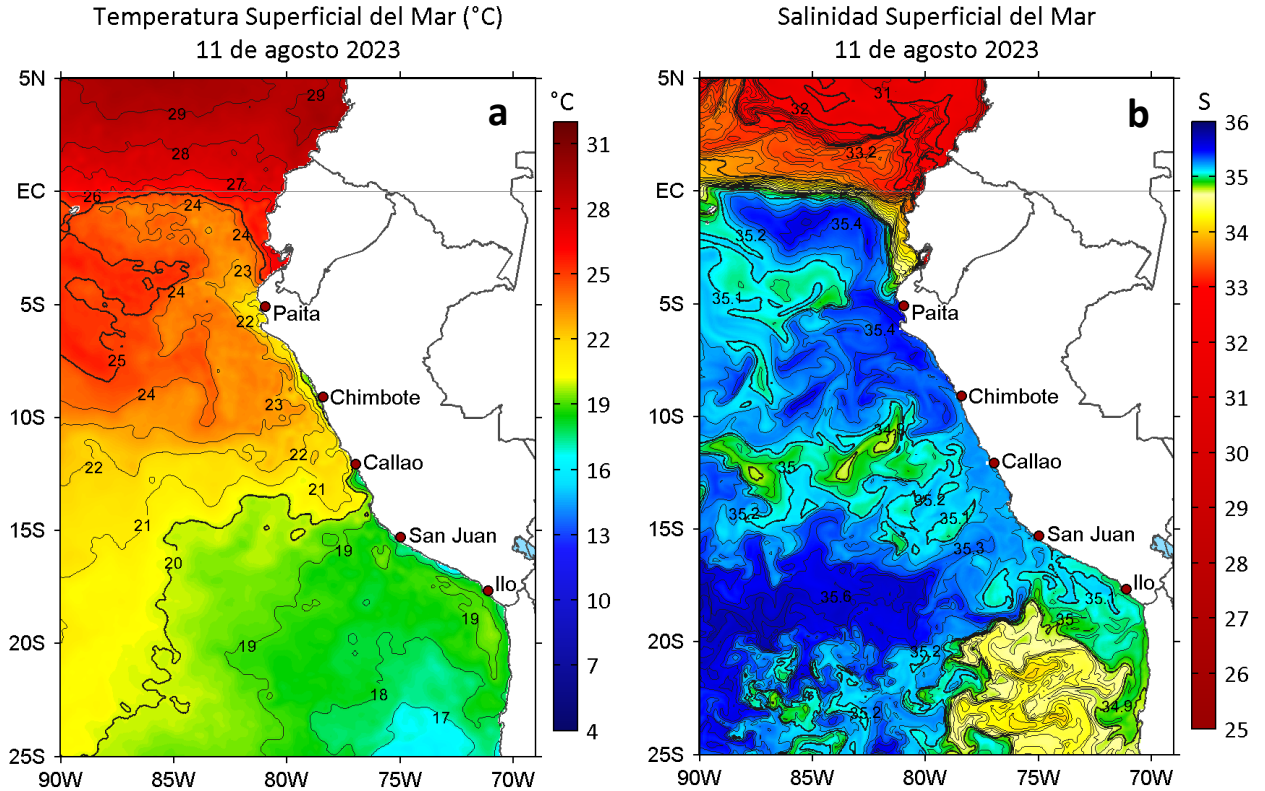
Temperatura Superficial del Mar (°C)
11 de agosto 2023

a

°C

31
28
25
22
19
16
13
10
7
4

5N
EC
5S
10S
15S
20S
25S

90W
85W
80W
75W
70W

29
29
28
27
26
24
24
23
24
22
25
24
23
22
22
21
21
20
19
19
19
18
17

Paita
Chimbote
Callao
San Juan
Ilo

Salinidad Superficial del Mar
11 de agosto 2023

b

S

36
35
34
33
32
31
30
29
28
27
26
25

5N
EC
5S
10S
15S
20S
25S

90W
85W
80W
75W
70W

31
32
33.2
35.4
35.2
35.1
35.4
34.9
35
35.2
35.2
35.1
35.3
35.6
35.1
35
35.2
35.2
34.9

Paita
Chimbote
Callao
San Juan
Ilo